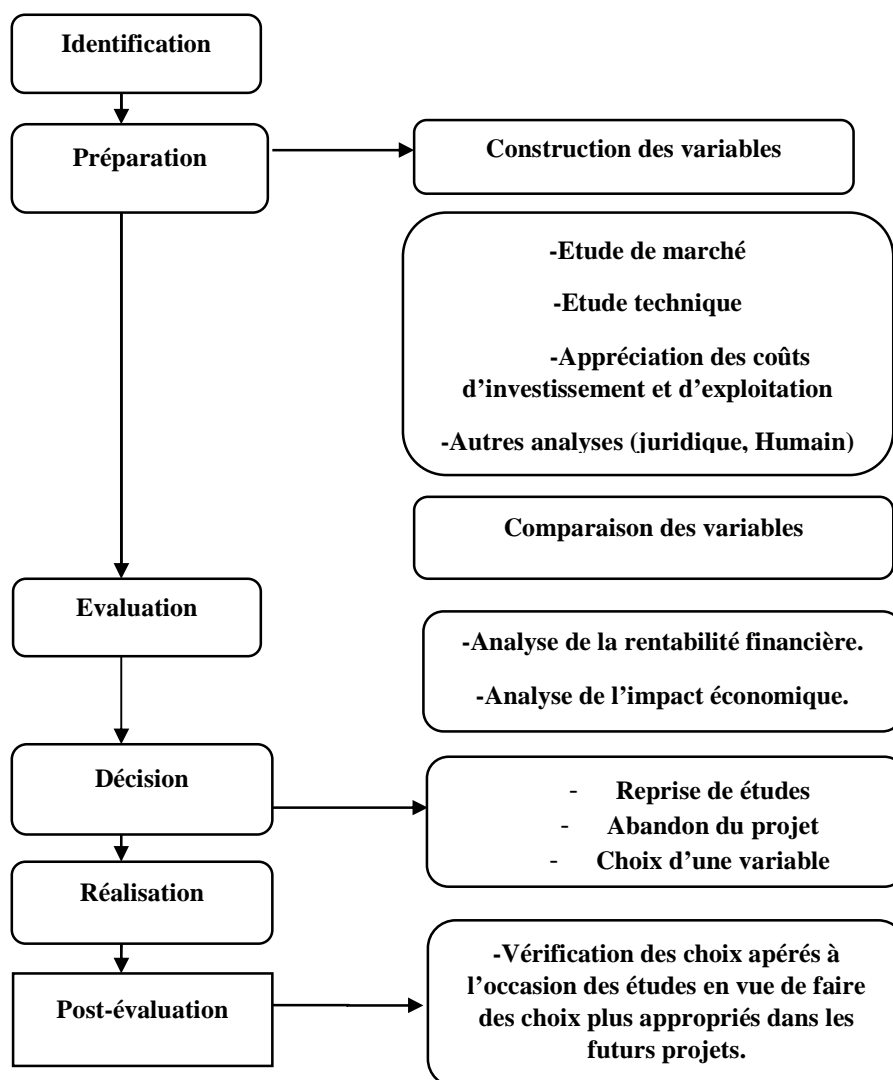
Identification

Préparation

Construction des variables

-Etude de marché

-Etude technique

-Appréciation des coûts d'investissement et d'exploitation

-Autres analyses (juridique, Humain)

Comparaison des variables

Evaluation

-Analyse de la rentabilité financière.

-Analyse de l'impact économique.

Décision

- Reprise de études
- Abandon du projet
- Choix d'une variable

Réalisation

Post-évaluation

-Vérification des choix apérés à l'occasion des études en vue de faire des choix plus appropriés dans les futurs projets.